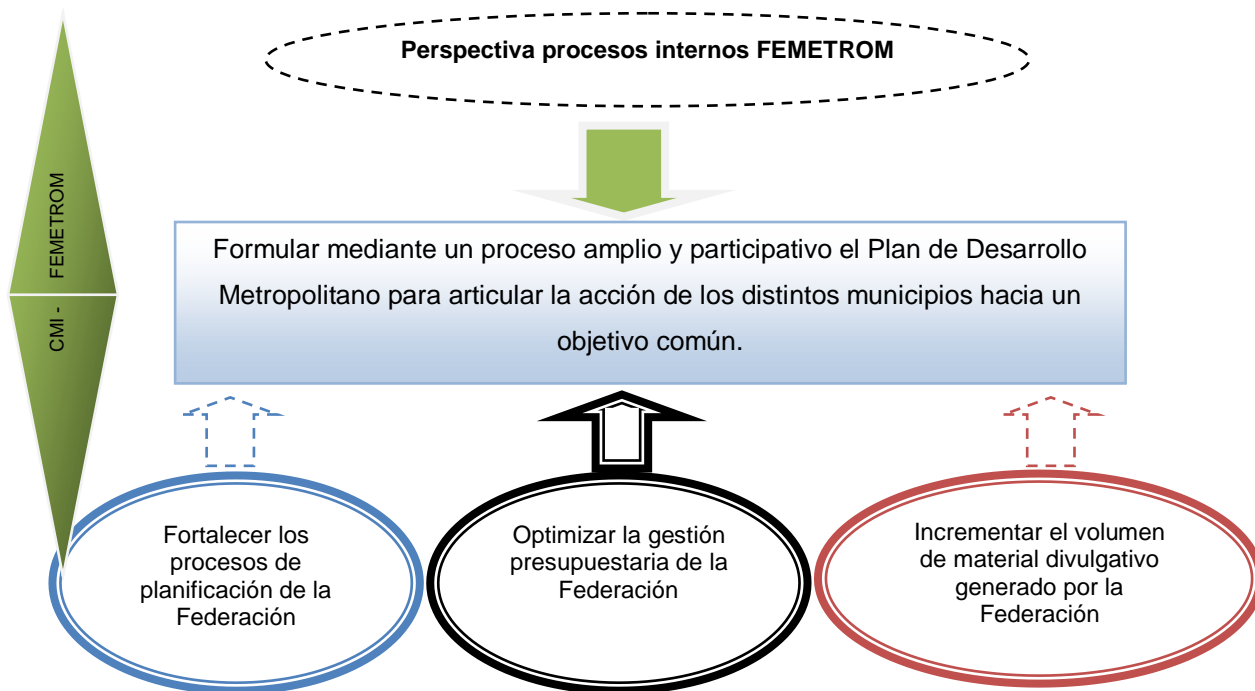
CMI - FEMETROM

Perspectiva procesos internos FEMETROM

Formular mediante un proceso amplio y participativo el Plan de Desarrollo Metropolitano para articular la acción de los distintos municipios hacia un objetivo común.

Fortalecer los procesos de planificación de la Federación

Optimizar la gestión presupuestaria de la Federación

Incrementar el volumen de material divulgativo generado por la Federación